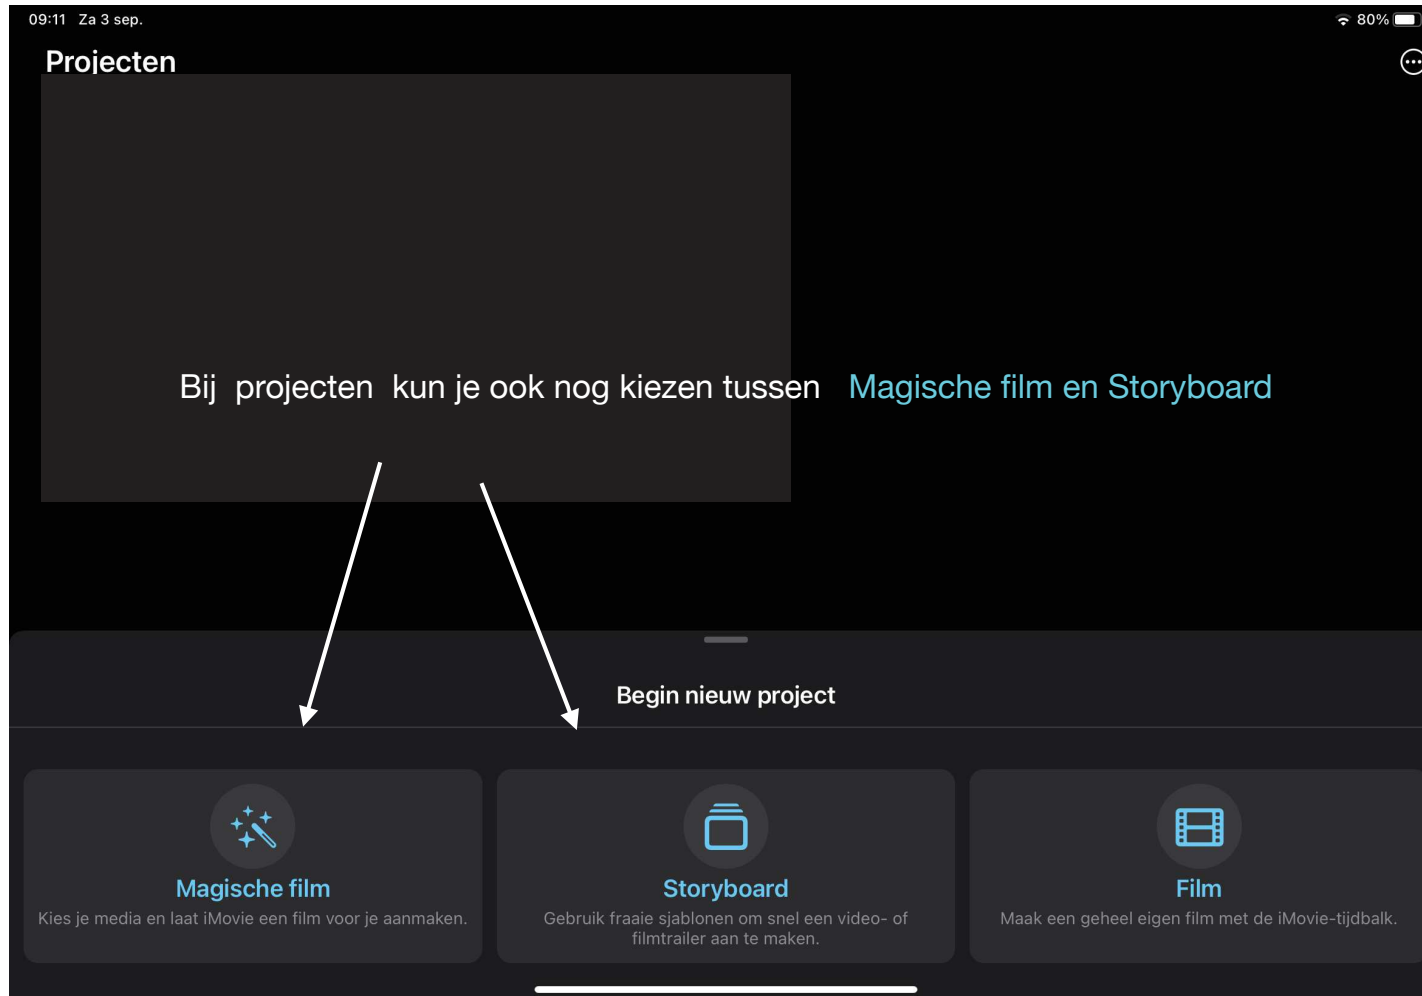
09:11 Za 3 sep.

80%

Projecten

Bij projecten kun je ook nog kiezen tussen Magische film en Storyboard

Begin nieuw project

Magische film

Kies je media en laat iMovie een film voor je aanmaken.

Storyboard

Gebruik fraaie sjablonen om snel een video- of filmtrailer aan te maken.

Film

Maak een geheel eigen film met de iMovie-tijdbalk.